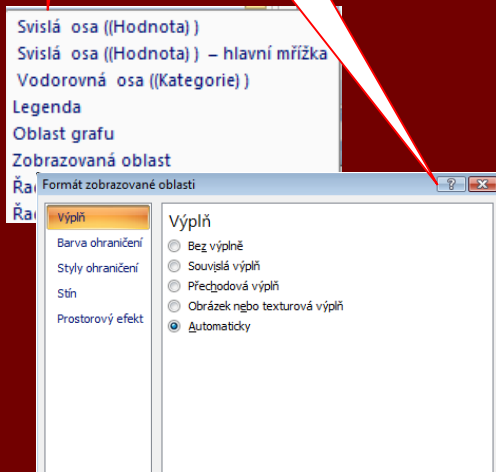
Svislá osa ((Hodnota) )
Svislá osa ((Hodnota) ) – hlavní mřížka
Vodorovná osa ((Kategorie) )
Legenda
Oblast grafu
Zobrazovaná oblast
Řa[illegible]
Řa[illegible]

Formát zobrazované oblasti
?
X

Výplň
Barva ohraničení
Styly ohraničení
Stín
Prostorový efekt

Výplň
Bez výplně
Souvislá výplň
Přechodová výplň
Obrázek nebo texturová výplň
Automaticky